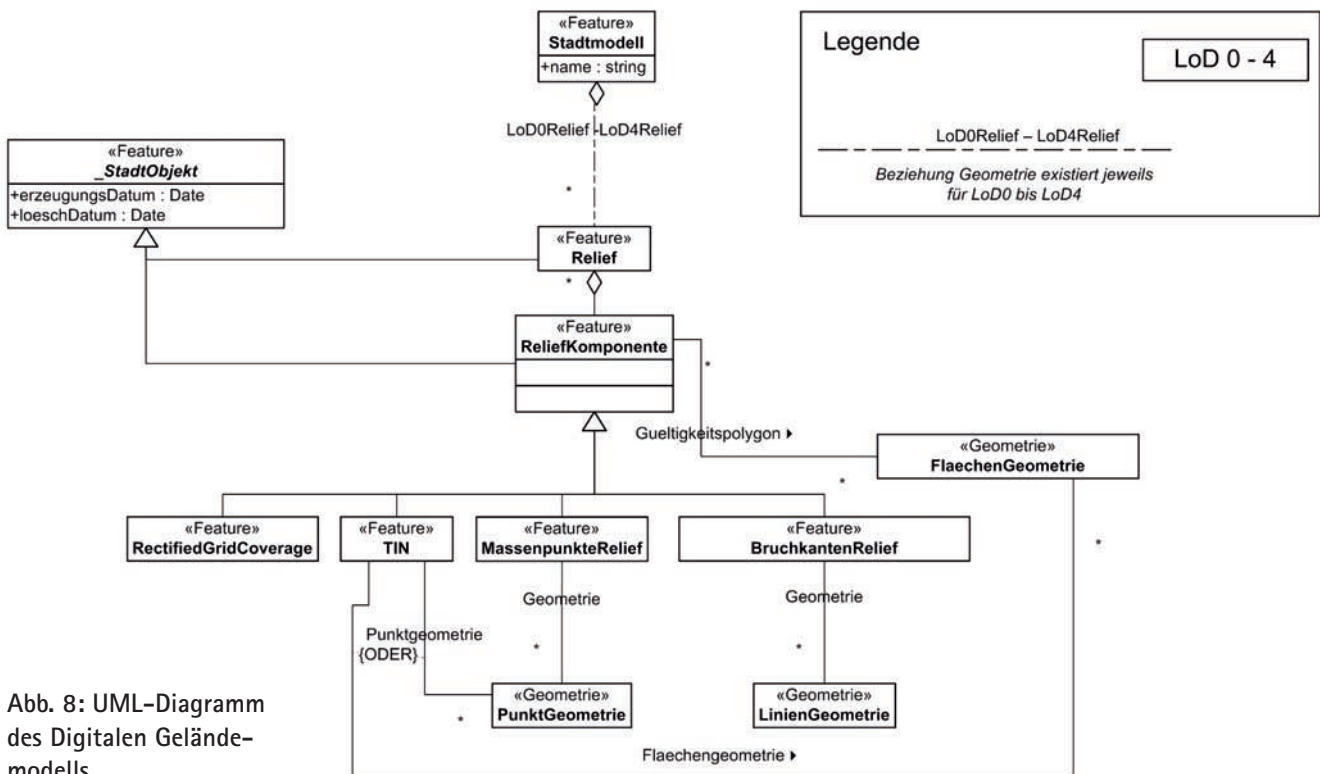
«Feature»
Stadtmodell
+name : string

Legende

LoD 0 - 4

LoD0Relief – LoD4Relief

Beziehung Geometrie existiert jeweils für LoD0 bis LoD4

LoD0Relief -LoD4Relief

«Feature»
_StadtObjekt
+erzeugungsDatum : Date
+loeschDatum : Date

*

«Feature»
Relief

*

«Feature»
ReliefKomponente

*

Gueltigkeitspolygon ▸

«Geometrie»
FlaechenGeometrie

*

*

«Feature»
RectifiedGridCoverage

«Feature»
TIN

«Feature»
MassenpunkteRelief

«Feature»
BruchkantenRelief

Geometrie

Geometrie

Punktgeometrie
{ODER}

*

*

«Geometrie»
PunktGeometrie

«Geometrie»
LinienGeometrie

*

Flaechengeometrie ▸

Abb. 8: UML-Diagramm des Digitalen Geländemodells